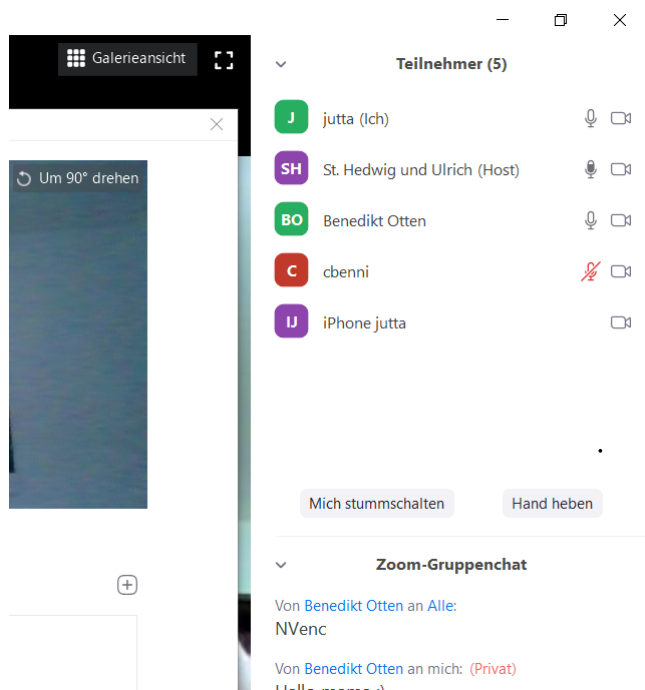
Galerieansicht

Um 90° drehen

Teilnehmer (5)

J jutta (Ich)

SH St. Hedwig und Ulrich (Host)

BO Benedikt Otten

C cbenni

IJ iPhone jutta

Mich stummschalten

Hand heben

Zoom-Gruppenchat

Von Benedikt Otten an Alle:
NVenc

Von Benedikt Otten an mich: (Privat)
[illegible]